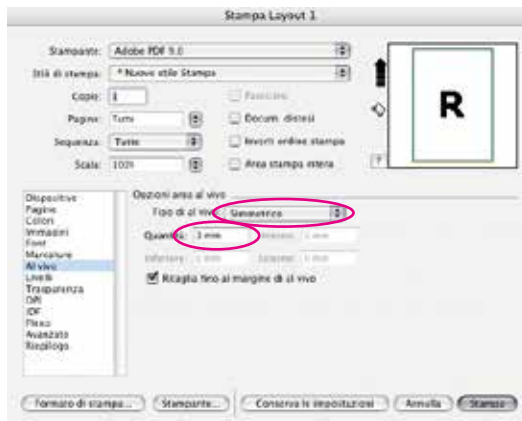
Stampa Layout 1

Stampante: Adobe PDF 9.0

Stili di stampa: * Nuovo stile Stampa

Copie: 1

Fascicola

Pagine: Tutte

Docum. distesi

Sequenza: Tutte

Inverti ordine stampa

Scala: 100%

Area stampa intera

R

?

Dispositivo
Pagine
Colori
Immagini
Font
Marcature
Al vivo
Livelli
Trasparenza
DPI
JDF
Flexo
Avanzate
Riepilogo

Opzioni area al vivo

Tipo di al vivo: Simmetrico

Quantità: 3 mm

Interno: 1 mm

Inferiore: 1 mm

Esterno: 1 mm

Ritaglia fino al margine di al vivo

Formato di stampa...

Stampante...

Conserva le impostazioni

Annulla

Stampa